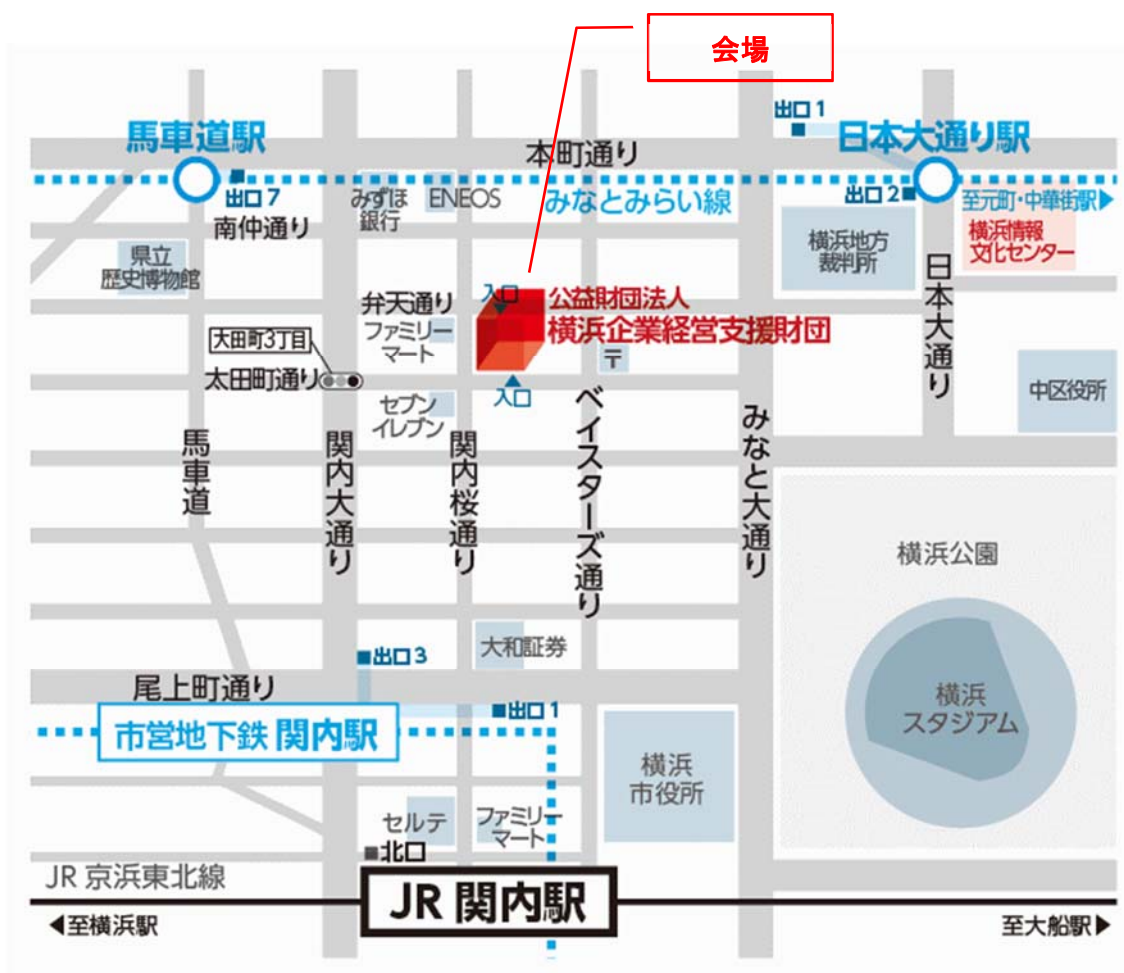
会場

出口1
馬車道駅
日本大通り駅
本町通り
出口7
みずほ銀行
ENEOS
みなとみらい線
出口2
至元町・中華街駅▶
南仲通り
横浜地方裁判所
横浜情報文化センター
県立歴史博物館
日本大通り
弁天通り
入口
公益財団法人
横浜企業経営支援財団
ファミリーマート
〒
大田町3丁目
太田町通り
入口
中区役所
セブンイレブン
馬車道
関内大通り
関内桜通り
ベイスターズ通り
みなと大通り
横浜公園
大和証券
出口3
尾上町通り
出口1
横浜スタジアム
市営地下鉄 関内駅
横浜市役所
セルテ
ファミリーマート
北口
JR 京浜東北線
JR 関内駅
◀至横浜駅
至大船駅▶